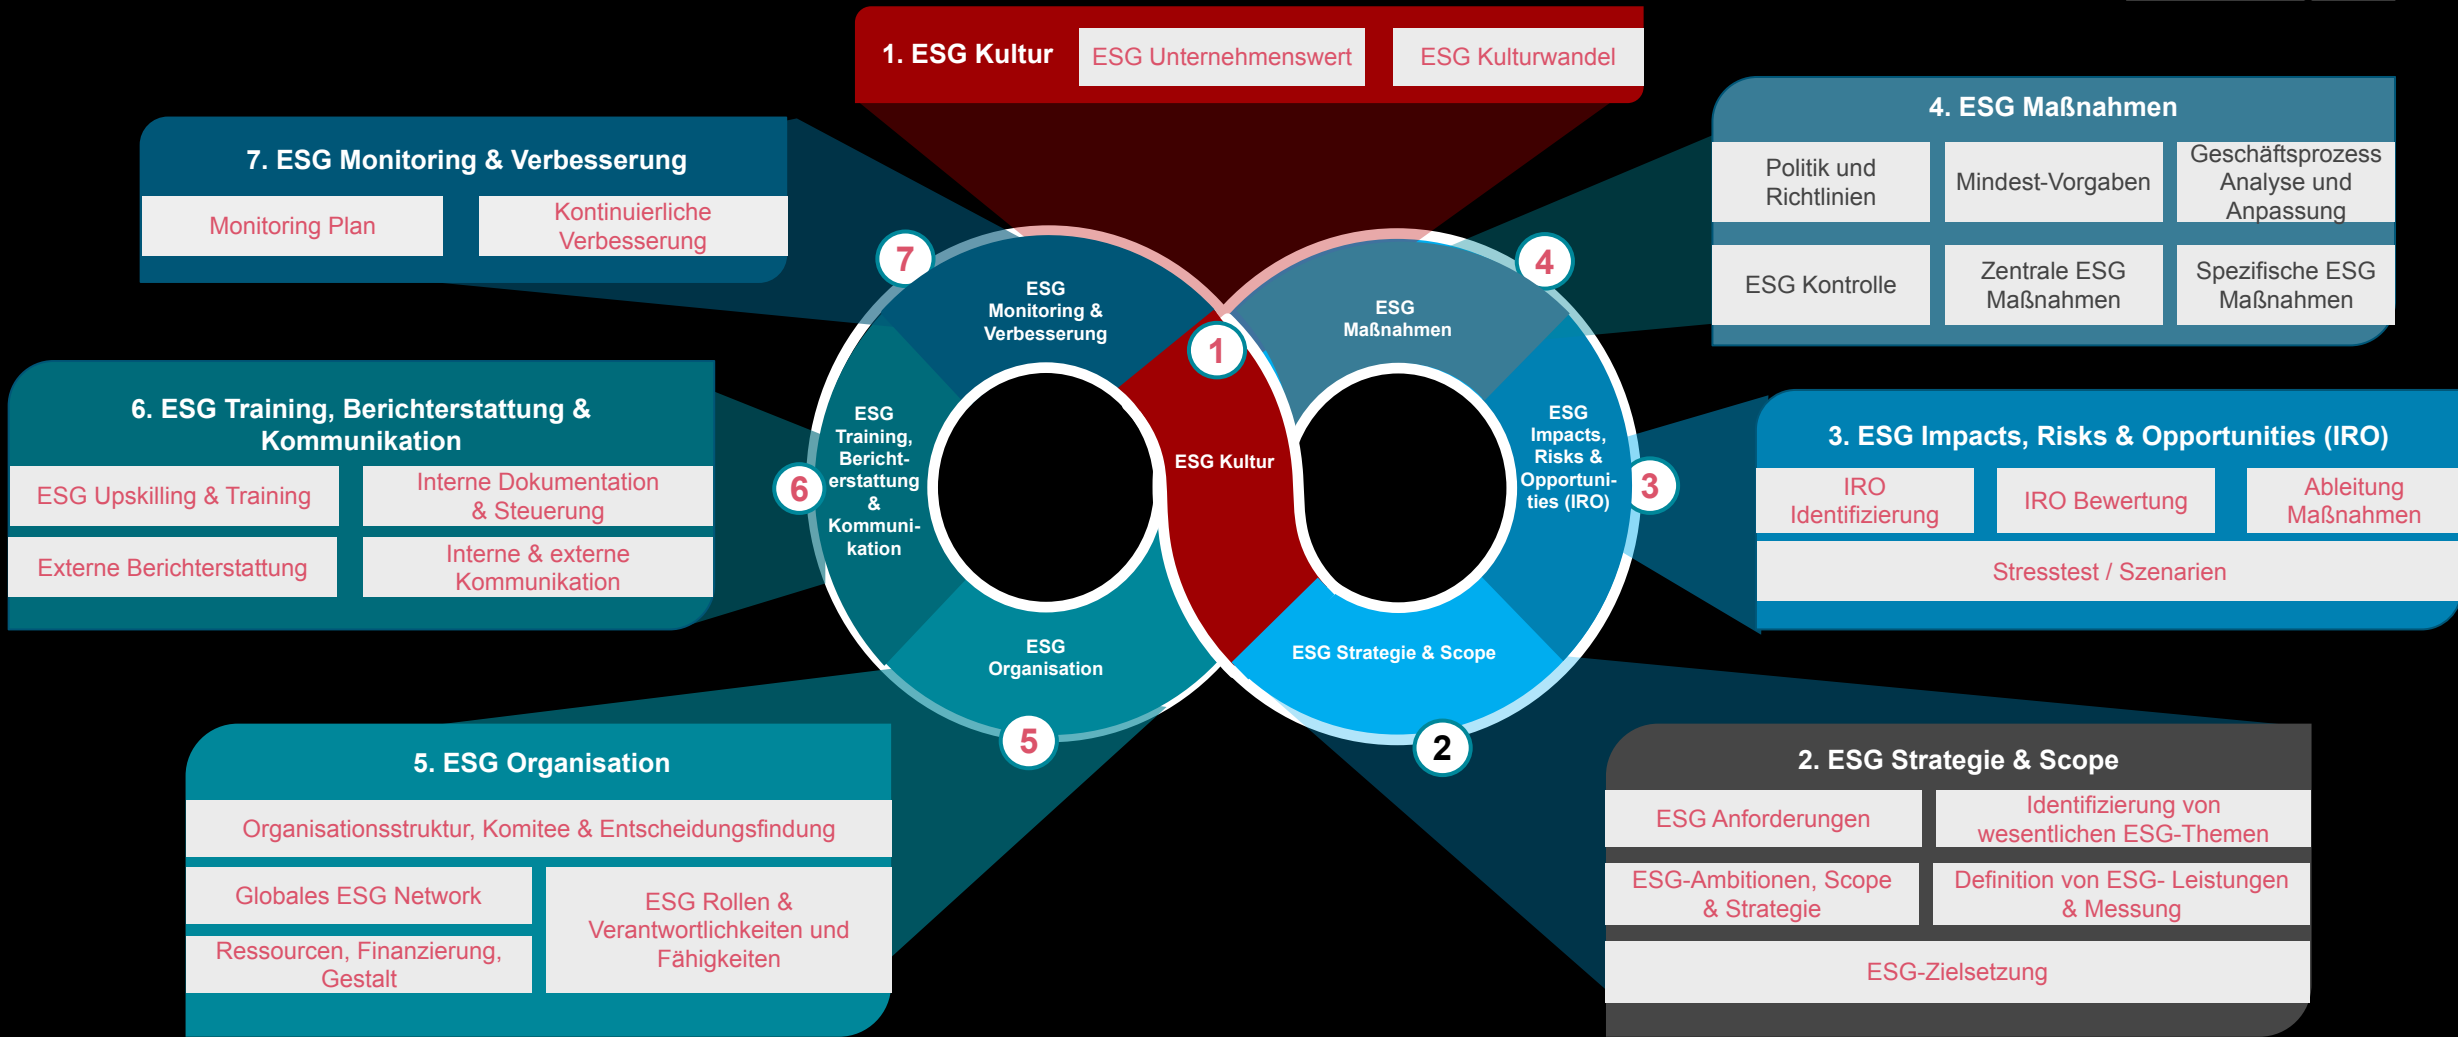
1. ESG Kultur
ESG Unternehmenswert
ESG Kulturwandel

7. ESG Monitoring & Verbesserung
Monitoring Plan
Kontinuierliche Verbesserung

4. ESG Maßnahmen
Politik und Richtlinien
Mindest-Vorgaben
Geschäftsprozess Analyse und Anpassung
ESG Kontrolle
Zentrale ESG Maßnahmen
Spezifische ESG Maßnahmen

6. ESG Training, Berichterstattung & Kommunikation
ESG Upskilling & Training
Interne Dokumentation & Steuerung
Externe Berichterstattung
Interne & externe Kommunikation

7
ESG Monitoring & Verbesserung
4
ESG Maßnahmen
1
ESG Kultur
6
ESG Training, Berichterstattung & Kommunikation
ESG Impacts, Risks & Opportunities (IRO)
3
ESG Organisation
ESG Strategie & Scope
5
2

3. ESG Impacts, Risks & Opportunities (IRO)
IRO Identifizierung
IRO Bewertung
Ableitung Maßnahmen
Stresstest / Szenarien

5. ESG Organisation
Organisationsstruktur, Komitee & Entscheidungsfindung
Globales ESG Network
ESG Rollen & Verantwortlichkeiten und Fähigkeiten
Ressourcen, Finanzierung, Gestalt

2. ESG Strategie & Scope
ESG Anforderungen
Identifizierung von wesentlichen ESG-Themen
ESG-Ambitionen, Scope & Strategie
Definition von ESG- Leistungen & Messung
ESG-Zielsetzung